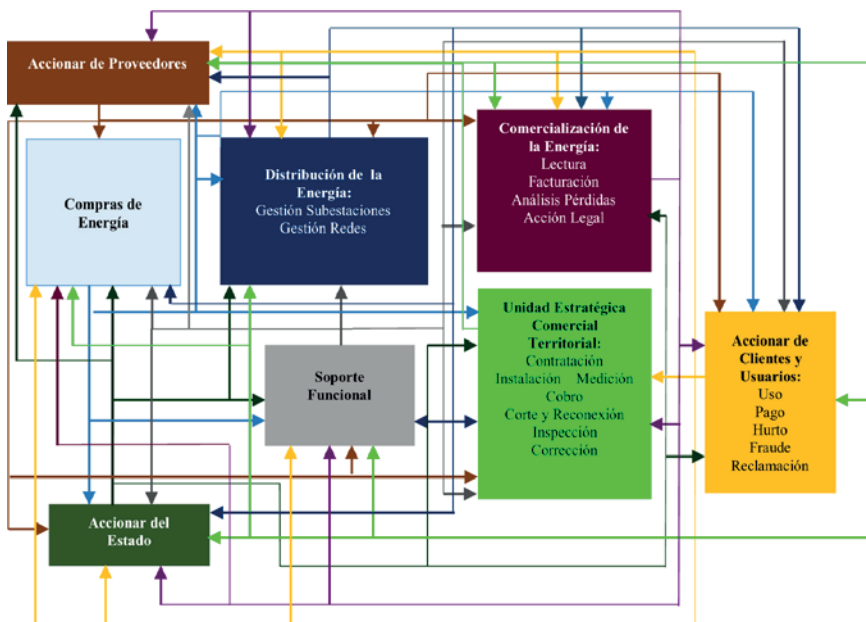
Accionar de Proveedores

Compras de Energía

Distribución de la Energía:
Gestión Subestaciones
Gestión Redes

Comercialización de la Energía:
Lectura
Facturación
Análisis Pérdidas
Acción Legal

Unidad Estratégica Comercial Territorial:
Contratación
Instalación Medición
Cobro
Corte y Reconexión
Inspección
Corrección

Accionar de Clientes y Usuarios:
Uso
Pago
Hurto
Fraude
Reclamación

Soporte Funcional

Accionar del Estado